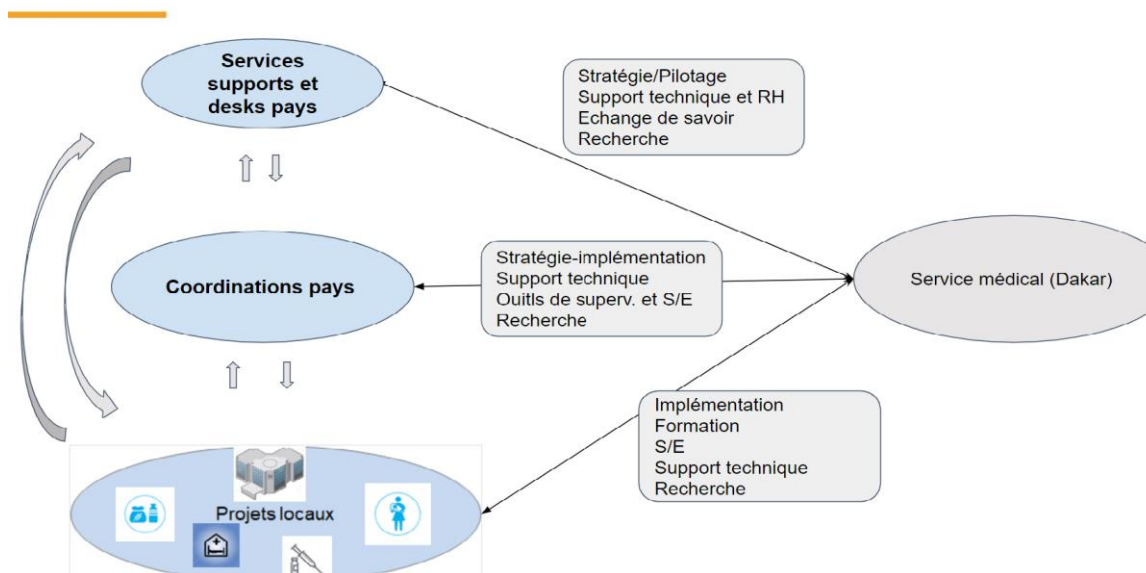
Services supports et desks pays

Stratégie/Pilotage
Support technique et RH
Echange de savoir
Recherche

Stratégie-implémentation
Support technique
Ouitls de superv. et S/E
Recherche

Coordinations pays

Service médical (Dakar)

Implémentation
Formation
S/E
Support technique
Recherche

Projets locaux